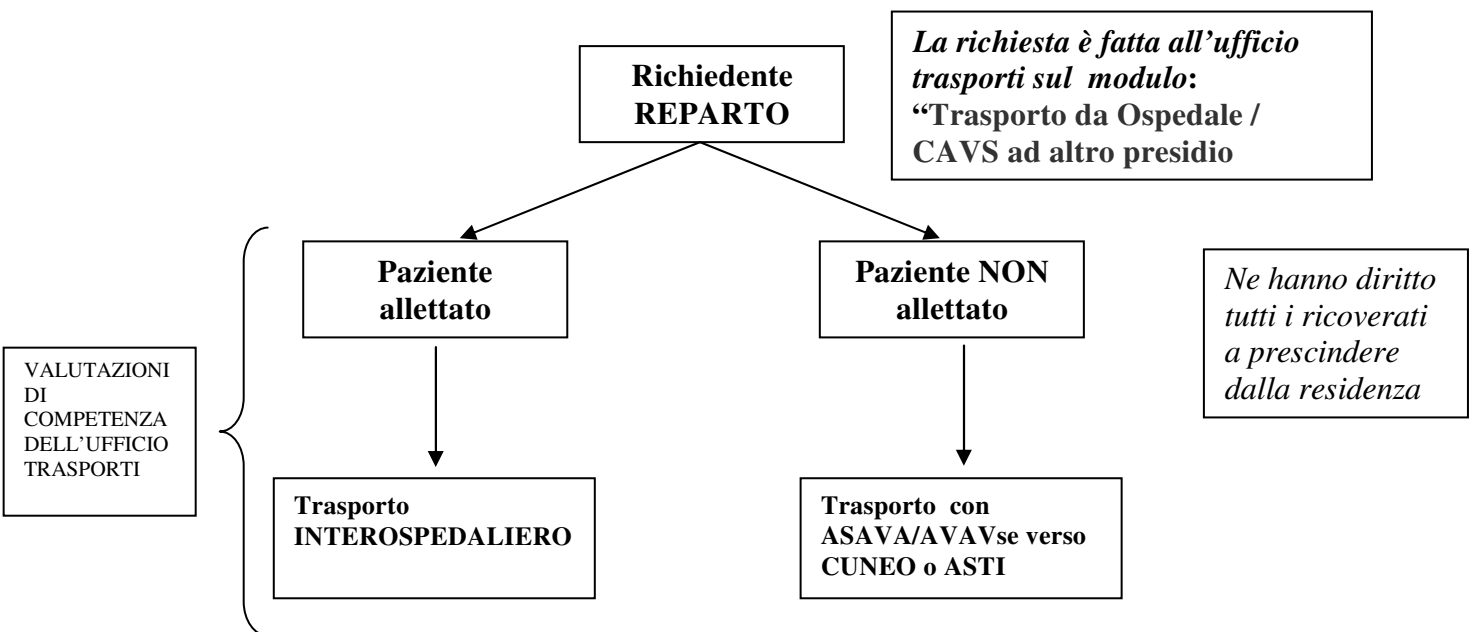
La richiesta è fatta all'ufficio trasporti sul modulo: "Trasporto da Ospedale / CAVS ad altro presidio

Richiedente REPARTO

Paziente allettato

Paziente NON allettato

Ne hanno diritto tutti i ricoverati a prescindere dalla residenza

VALUTAZIONI DI COMPETENZA DELL'UFFICIO TRASPORTI

Trasporto INTEROSPEDALIERO

Trasporto con ASAVA/AVAVse verso CUNEO o ASTI